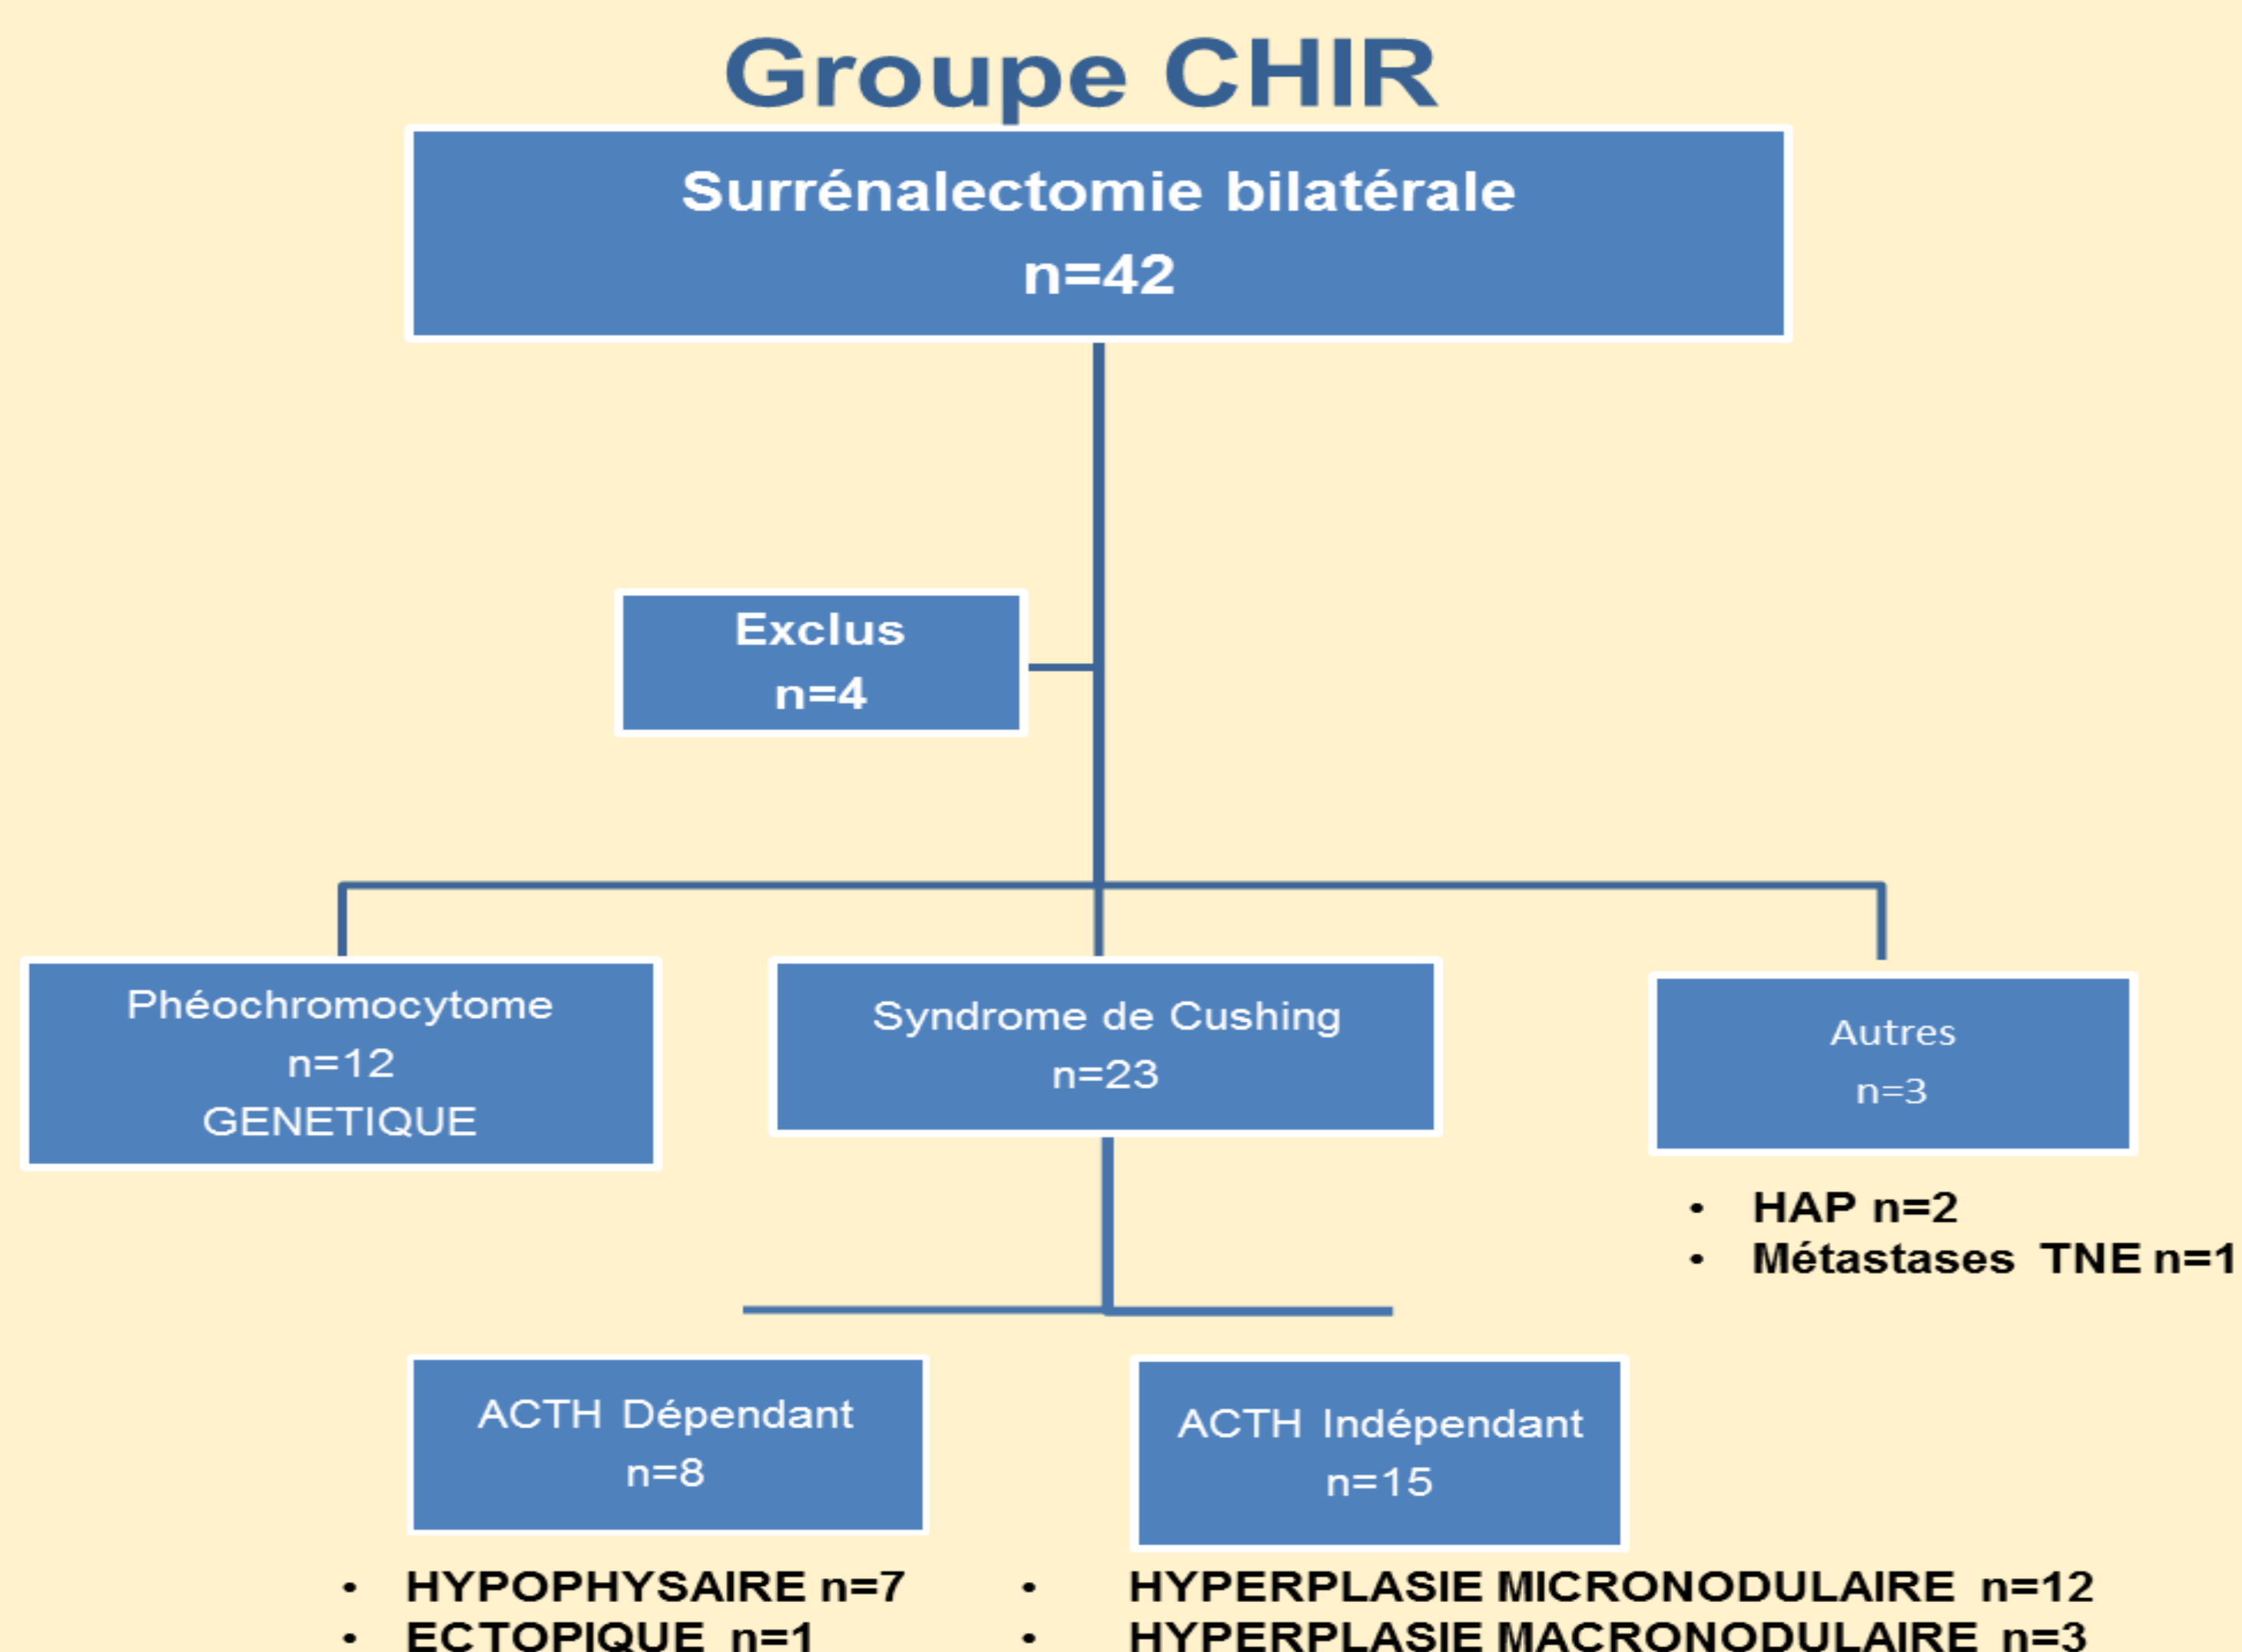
Groupe CHIR

Surrénalectomie bilatérale
n=42

Exclus
n=4

Phéochromocytome
n=12
GENETIQUE

Syndrome de Cushing
n=23

Autres
n=3

• HAP n=2
• Métastases TNE n=1

ACTH Dépendant
n=8

ACTH Indépendant
n=15

• HYPOPHYSAIRE n=7
• ECTOPIQUE n=1

• HYPERPLASIE MICRONODULAIRE n=12
• HYPERPLASIE MACRONODULAIRE n=3